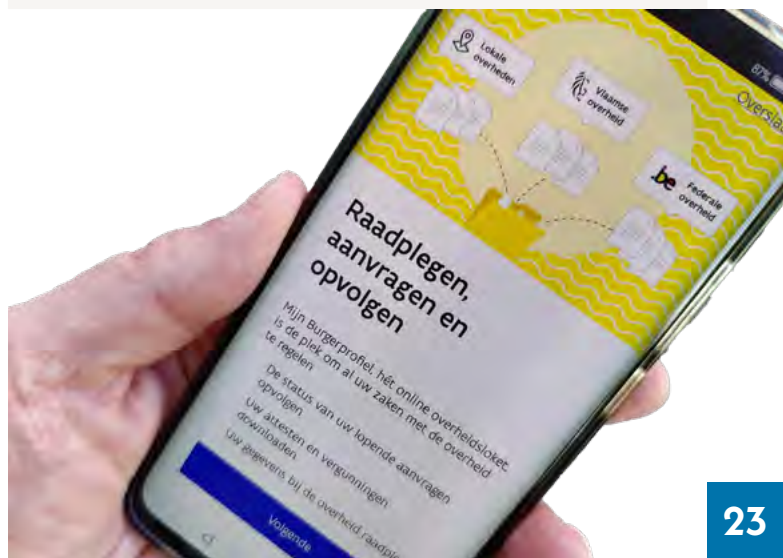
Lokale overheden

Vlaamse overheid

be Federale overheid

87%

Overslaan

Raadplegen, aanvragen en opvolgen

Mijn Burgerprofiel, het online overheidsloket, is de plek om al uw zaken met de overheid te regelen

De status van uw lopende aanvragen opvolgen

Uw attesten en vergunningen downloaden

Uw gegevens bij de overheid raadp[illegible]

Volgende

23